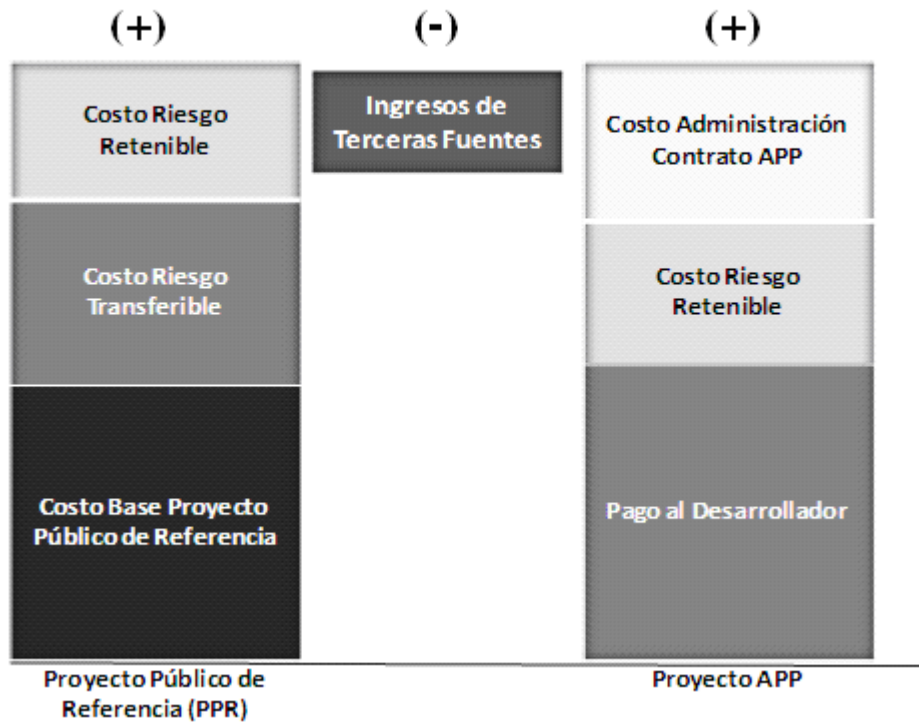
(+)

(-)

(+)

Costo Riesgo Retenible

Costo Riesgo Transferible

Costo Base Proyecto Público de Referencia

Ingresos de Terceras Fuentes

Costo Administración Contrato APP

Costo Riesgo Retenible

Pago al Desarrollador

Proyecto Público de Referencia (PPR)

Proyecto APP